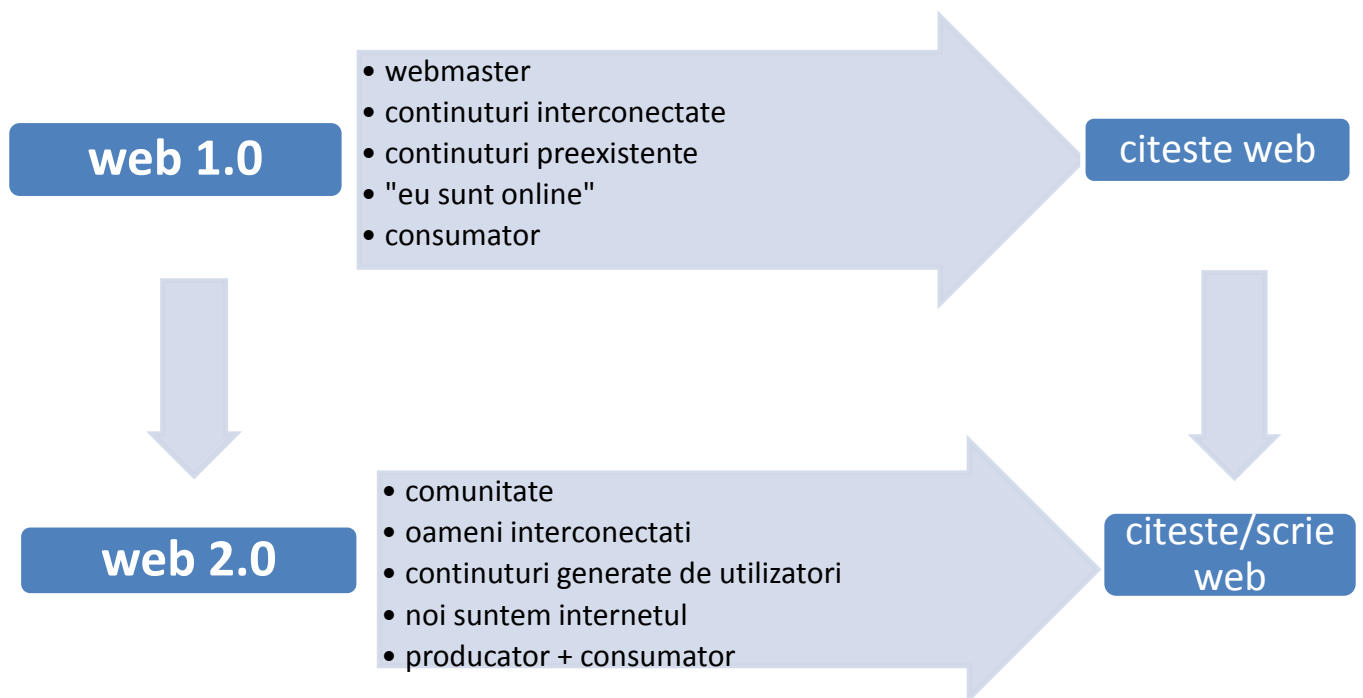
web 1.0

• webmaster
• continuturi interconectate
• continuturi preexistente
• "eu sunt online"
• consumator

citeste web

web 2.0

• comunitate
• oameni interconectati
• continuturi generate de utilizatori
• noi suntem internetul
• producator + consumator

citeste/scrie web